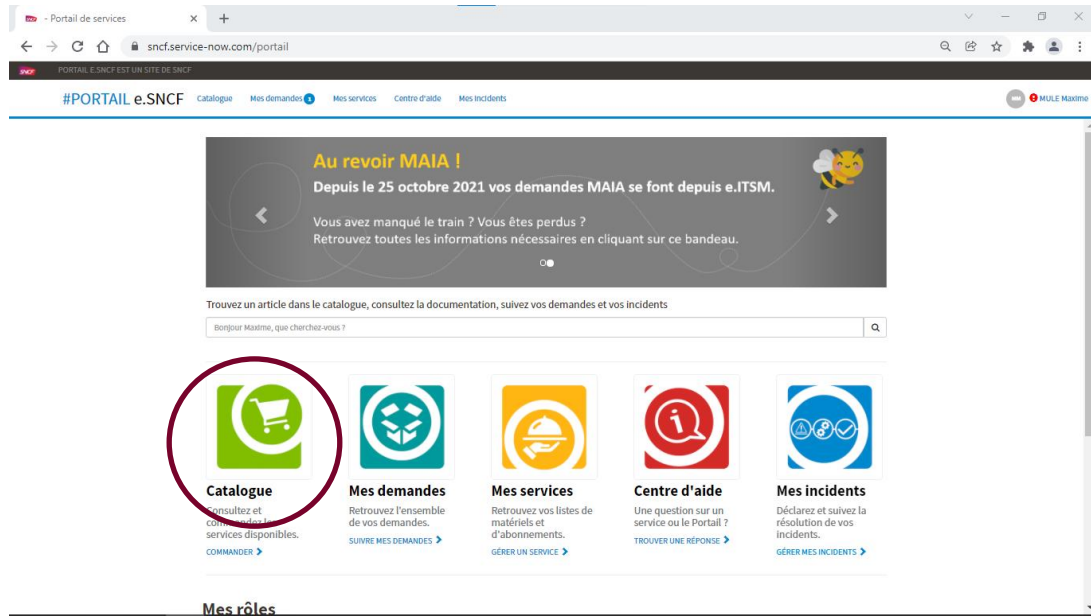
- Portail de services

sncf.service-now.com/portail

PORTAIL E.SNCF EST UN SITE DE SNCF

#PORTAIL e.SNCF Catalogue Mes demandes 3 Mes services Centre d'aide Mes incidents

MULE Maxime

Au revoir MAIA !

Depuis le 25 octobre 2021 vos demandes MAIA se font depuis e.ITSM.

Vous avez manqué le train ? Vous êtes perdus ?
Retrouvez toutes les informations nécessaires en cliquant sur ce bandeau.

Trouvez un article dans le catalogue, consultez la documentation, suivez vos demandes et vos incidents

Bonjour Maxime, que cherchez-vous ?

Catalogue
Consultez et commandez les services disponibles.
COMMANDER

Mes demandes
Retrouvez l'ensemble de vos demandes.
SUIVRE MES DEMANDES

Mes services
Retrouvez vos listes de matériels et d'abonnements.
GÉRER UN SERVICE

Centre d'aide
Une question sur un service ou le Portail ?
TROUVER UNE RÉPONSE

Mes incidents
Déclarez et suivez la résolution de vos incidents.
GÉRER MES INCIDENTS

Mes rôles